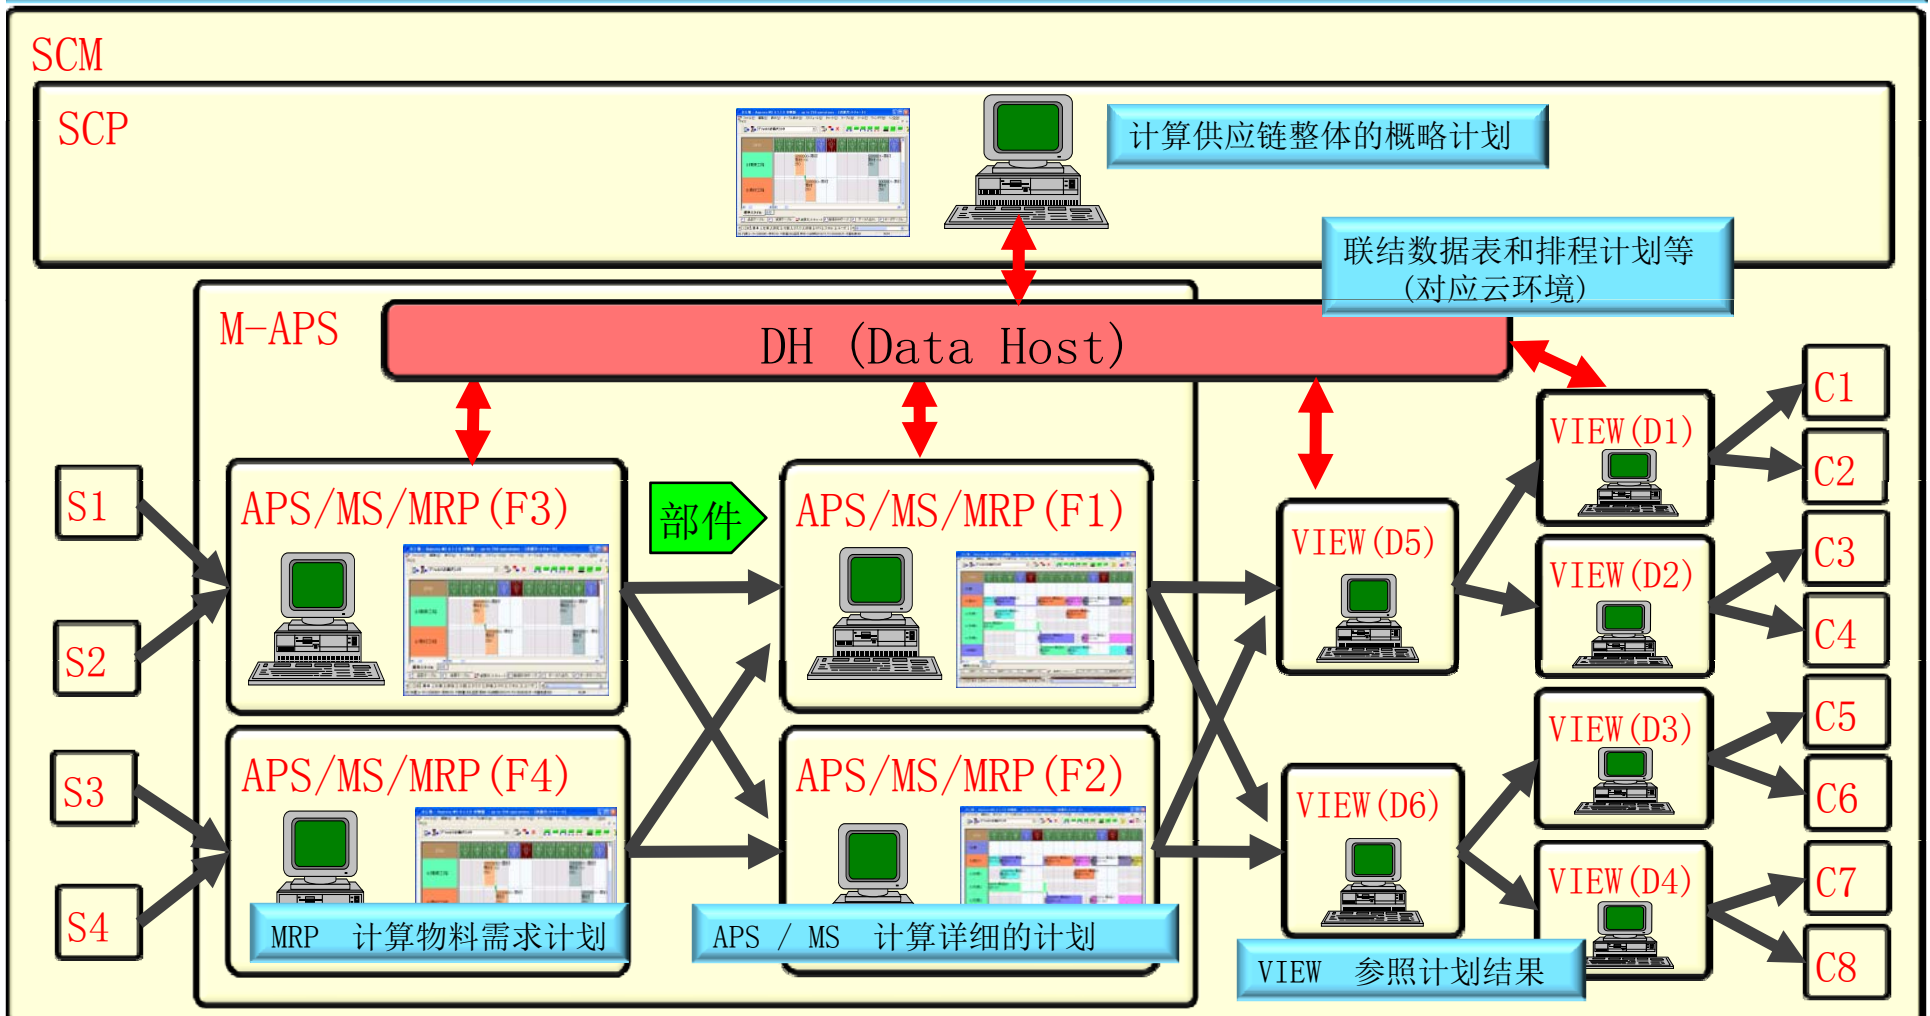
SCM

SCP

计算供应链整体的概略计划

联结数据表和排程计划等
(对应云环境)

M-APS

DH (Data Host)

S1

S2

S3

S4

APS/MS/MRP(F3)

部件

APS/MS/MRP(F1)

APS/MS/MRP(F4)

APS/MS/MRP(F2)

VIEW(D5)

VIEW(D6)

VIEW(D1)

VIEW(D2)

VIEW(D3)

VIEW(D4)

C1

C2

C3

C4

C5

C6

C7

C8

MRP 计算物料需求计划

APS / MS 计算详细的计划

VIEW 参照计划结果